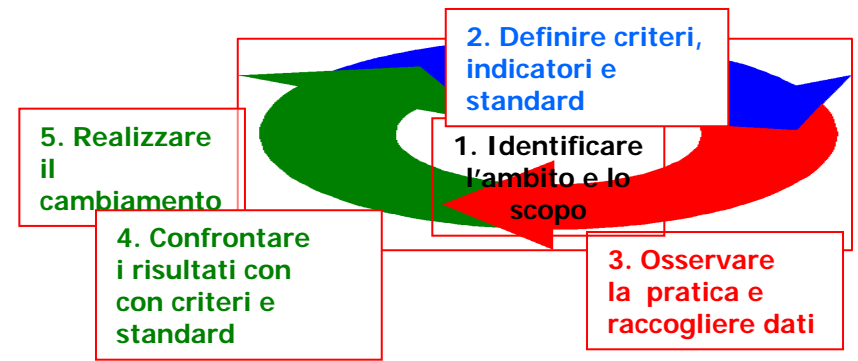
2. Definire criteri, indicatori e standard

5. Realizzare il cambiamento

1. Identificare l'ambito e lo scopo

4. Confrontare i risultati con con criteri e standard

3. Osservare la pratica e raccogliere dati